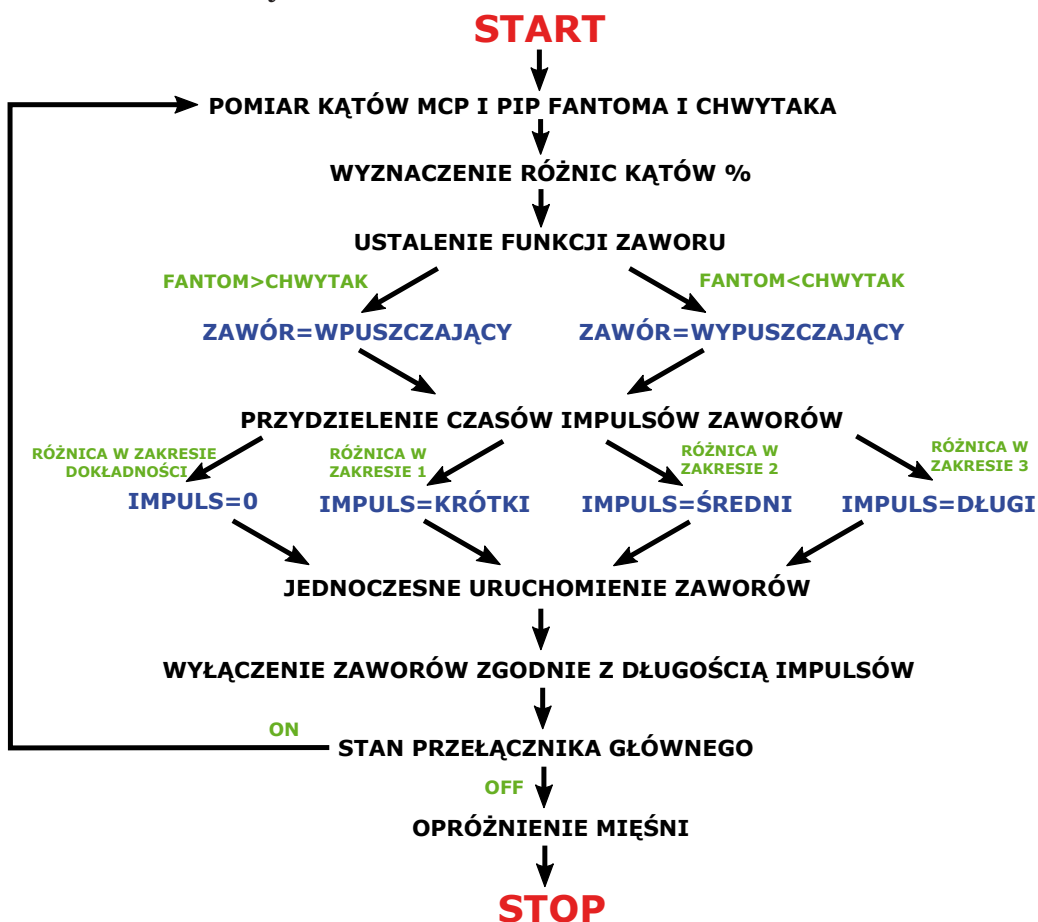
START

POMIAR KĄTÓW MCP I PIP FANTOMA I CHWYTAKA

WYZNACZENIE RÓŻNIC KĄTÓW %

USTALENIE FUNKCJI ZAWORU

FANTOM>CHWYTAK

FANTOM<CHWYTAK

ZAWÓR=WPUSZCZAJĄCY

ZAWÓR=WYPUSZCZAJĄCY

PRZYDZIELENIE CZASÓW IMPULSÓW ZAWORÓW

RÓŻNICA W ZAKRESIE DOKŁADNOŚCI

RÓŻNICA W ZAKRESIE 1

RÓŻNICA W ZAKRESIE 2

RÓŻNICA W ZAKRESIE 3

IMPULS=0

IMPULS=KRÓTKI

IMPULS=ŚREDNI

IMPULS=DŁUGI

JEDNOCZESNE URUCHOMIENIE ZAWORÓW

WYŁĄCZENIE ZAWORÓW ZGODNIE Z DŁUGOŚCIĄ IMPULSÓW

ON

STAN PRZEŁĄCZNIKA GŁÓWNEGO

OFF

OPRÓŻNIENIE MIĘŚNI

STOP